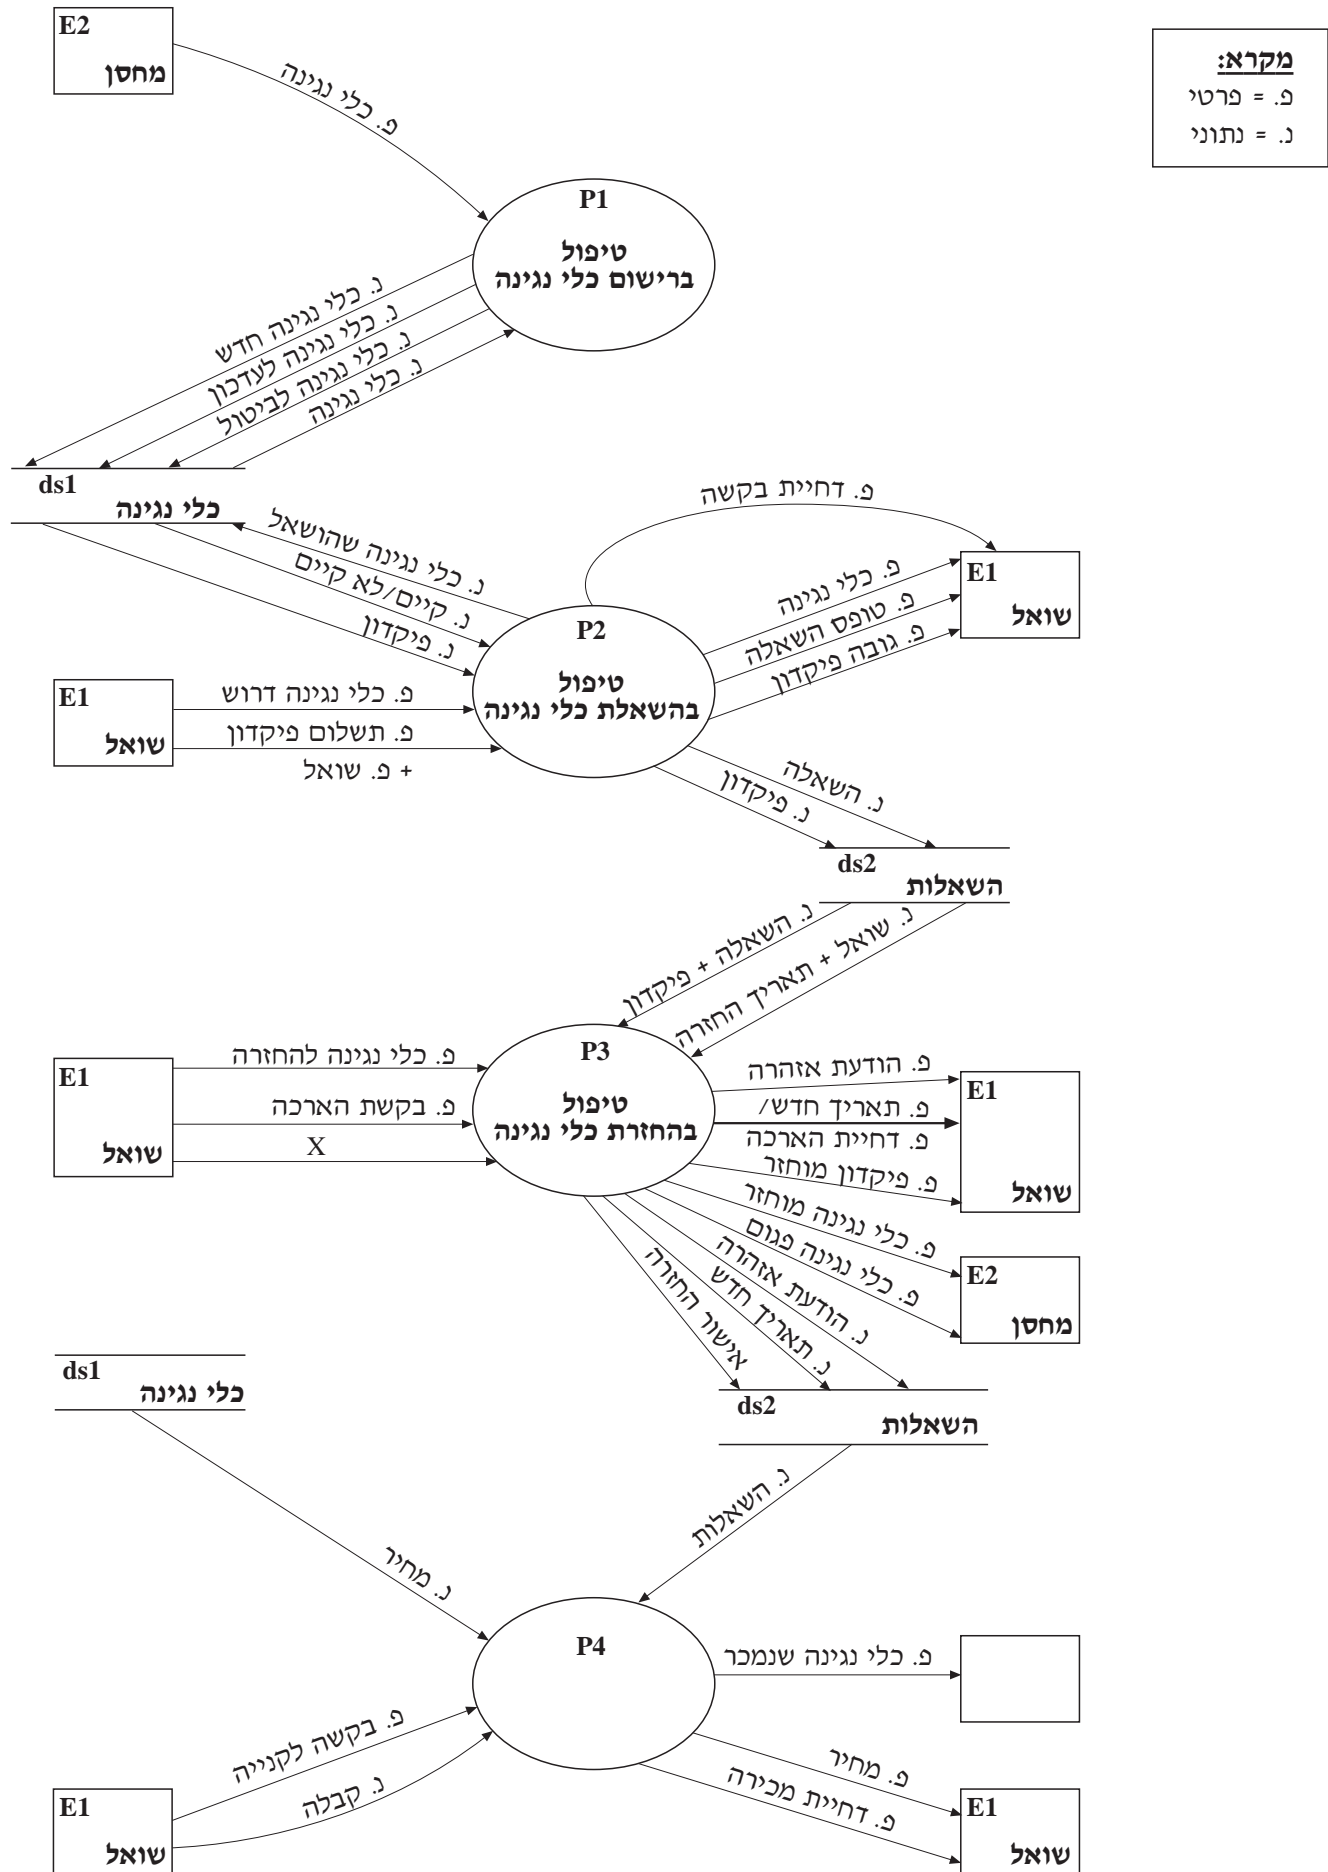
מקרא:
פ. = פרטי
נ. = נתוני

E2
מחסן

פ. כלי נגינה

P1
טיפול
ברישום כלי נגינה

נ. כלי נגינה חדש
נ. כלי נגינה לעדכון
נ. כלי נגינה לביטול
נ. כלי נגינה

ds1
כלי נגינה

פ. דחיית בקשה

נ. כלי נגינה שהושאל
נ. קיים/לא קיים
נ. פיקדון

P2
טיפול
בהשאלת כלי נגינה

פ. כלי נגינה
פ. טופס השאלה
פ. גובה פיקדון

E1
שואל

E1
שואל

פ. כלי נגינה דרוש
פ. תשלום פיקדון
+ פ. שואל

נ. השאלה
נ. פיקדון

ds2
השאלות

נ. השאלה + פיקדון
נ. שואל + תאריך החזרה

E1
שואל

פ. כלי נגינה להחזרה
פ. בקשת הארכה
X

P3
טיפול
בהחזרת כלי נגינה

פ. הודעת אזהרה
פ. תאריך חדש/
פ. דחיית הארכה
פ. פיקדון מוחזר

E1
שואל

פ. כלי נגינה מוחזר
פ. כלי נגינה פגום

E2
מחסן

אישור החזרה
נ. תאריך חדש
נ. הודעת אזהרה

ds2
השאלות

ds1
כלי נגינה

נ. מחיר

נ. השאלות

P4

פ. כלי נגינה שנמכר

פ. בקשה לקנייה
נ. קבלה

E1
שואל

פ. מחיר
פ. דחיית מכירה

E1
שואל